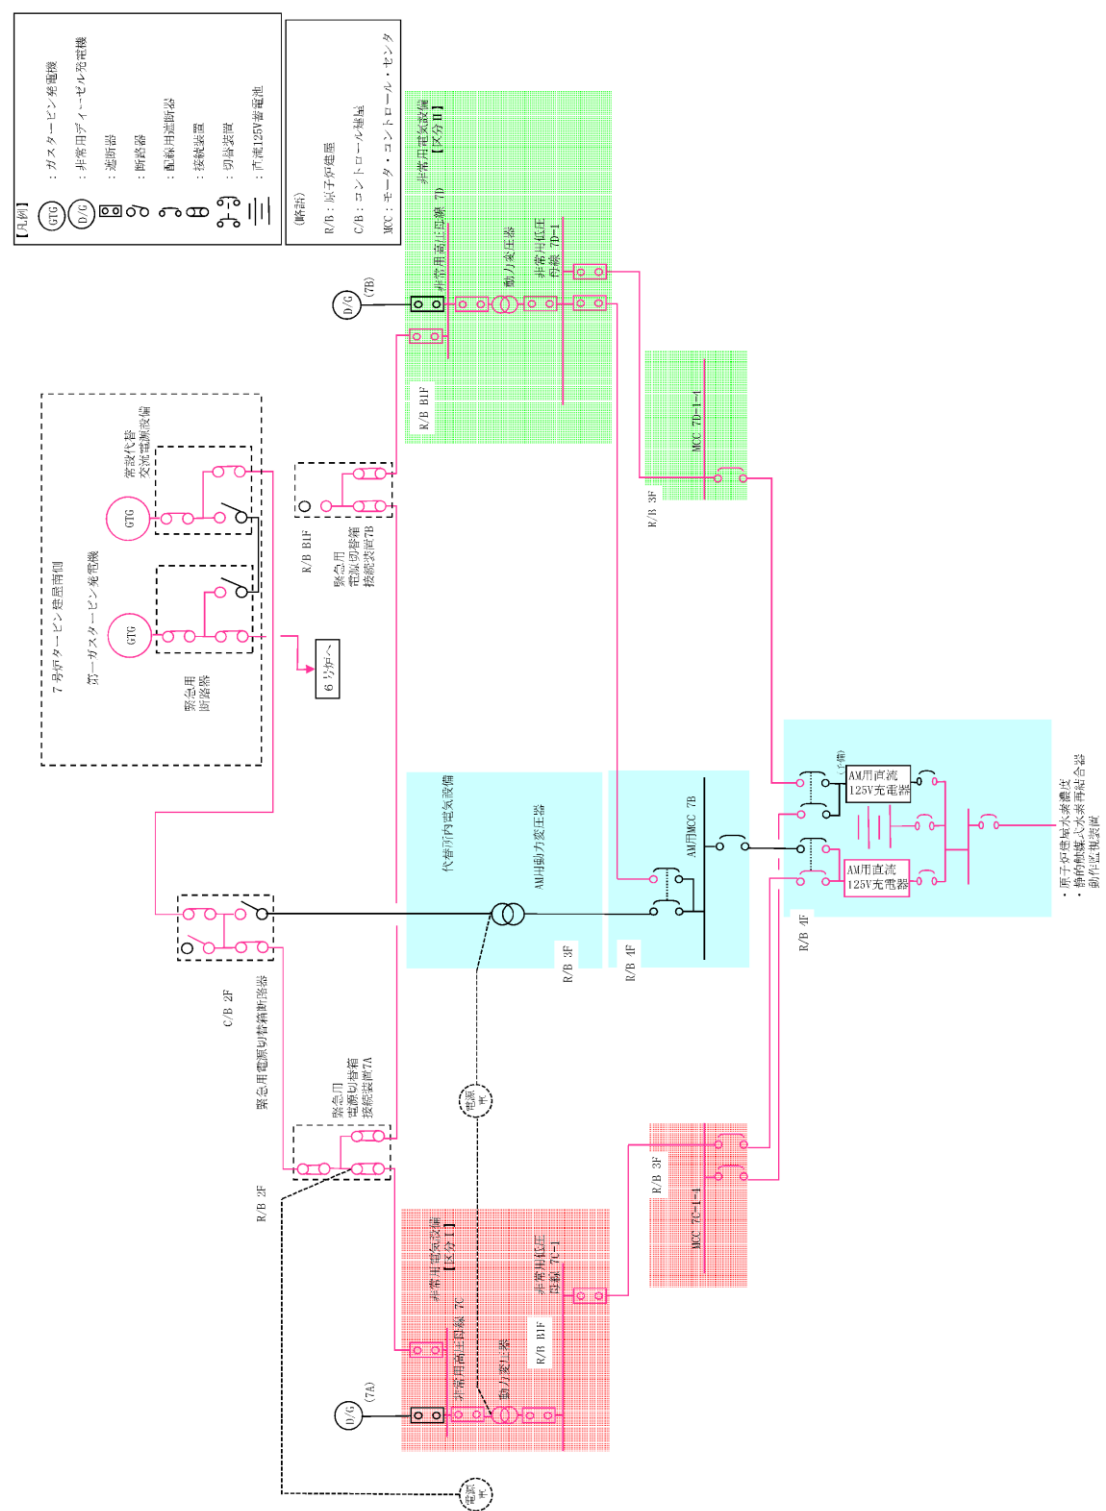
【凡例】
GTG ：ガスタービン発電機
D/G ：非常用ディーゼル発電機
：遮断器
：断路器
：配線用遮断器
：接続装置
：切替装置
：直流125V蓄電池

（略語）
R/B：原子炉建屋
C/B：コントロール建屋
MCC：モータ・コントロール・センタ

非常用電気設備
【区分Ⅱ】
D/G (7B)
非常用高圧母線 7D
動力変圧器
非常用低圧母線 7D-1
R/B B1F
MCC 7D-1-1
R/B 3F

7号炉タービン建屋南側
常設代替交流電源設備
GTG
第一ガスタービン発電機
GTG
緊急用断路器
6号炉へ
R/B B1F
緊急用電源切替箱接続装置7B

代替所内電気設備
AM用動力変圧器
AM用MCC 7B
R/B 3F
R/B 4F
(予備)
AM用直流125V充電器
AM用直流125V充電器
R/B 4F
・原子炉建屋水素濃度
・静的触媒式水素再結合器動作監視装置

C/B 2F
緊急用電源切替箱断路器
緊急用電源切替箱接続装置7A
R/B 2F
電源車
R/B 3F
MCC 7C-1-1

非常用電気設備
【区分Ⅰ】
非常用高圧母線 7C
非常用低圧母線 7C-1
R/B B1F
動力変圧器
D/G (7A)
電源車